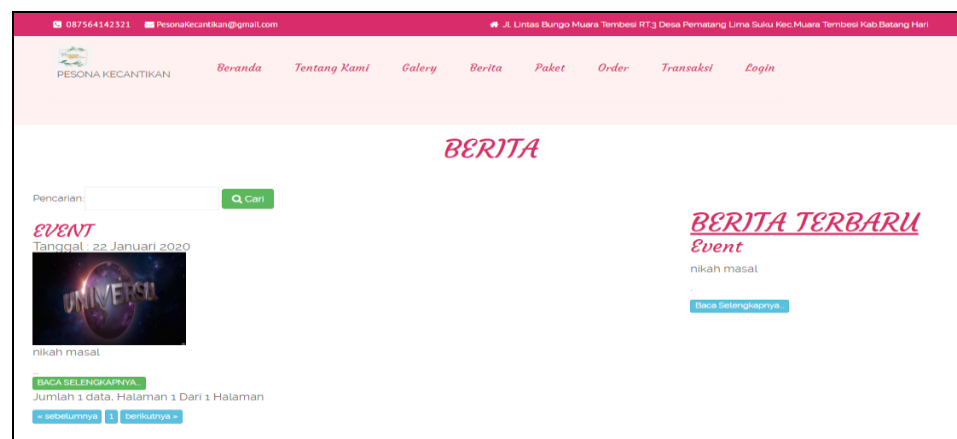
087564142321 PesonaKecantikan@gmail.com

JL Lintas Bungo Muara Tembesi RT.3 Desa Pematang Lima Suku Kec.Muara Tembesi Kab Batang Hari

PESONA KECANTIKAN

Beranda Tentang Kami Galery Berita Paket Order Transaksi Login

BERITA

Pencarian: Cari

EVENT
Tanggal : 22 Januari 2020

UNIVERSAL

nikah masal

BACA SELENGKAPNYA...

Jumlah 1 data, Halaman 1 Dari 1 Halaman

« sebelumnya 1 berikutnya »

BERITA TERBARU
Event
nikah masal

Baca Selengkapnya...